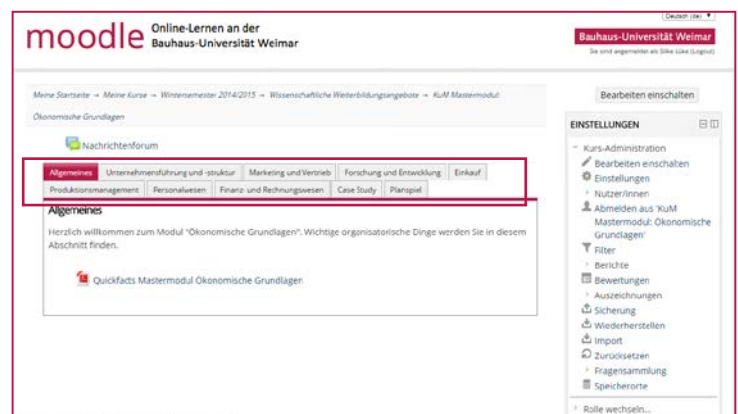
moodle Online-Lernen an der Bauhaus-Universität Weimar

Deutsch (de)

Bauhaus-Universität Weimar

Sie sind angemeldet als Silke Lüke (Logout)

Meine Startseite → Meine Kurse → Wintersemester 2014/2015 → Wissenschaftliche Weiterbildungsangebote → KuM Mastermodul: Ökonomische Grundlagen

Bearbeiten einschalten

Nachrichtenforum

| Allgemeines | Unternehmensführung und -struktur | Marketing und Vertrieb | Forschung und Entwicklung | Einkauf |
|---|---|---|---|---|
| Produktionsmanagement | Personalwesen | Finanz- und Rechnungswesen | Case Study | Planspiel |

Allgemeines

Herzlich willkommen zum Modul "Ökonomische Grundlagen". Wichtige organisatorische Dinge werden Sie in diesem Abschnitt finden.

Quickfacts Mastermodul Ökonomische Grundlagen

EINSTELLUNGEN

Kurs-Administration
Bearbeiten einschalten
Einstellungen
Nutzer/innen
Abmelden aus 'KuM Mastermodul: Ökonomische Grundlagen'
Filter
Berichte
Bewertungen
Auszeichnungen
Sicherung
Wiederherstellen
Import
Zurücksetzen
Fragensammlung
Speicherorte

Rolle wechseln...